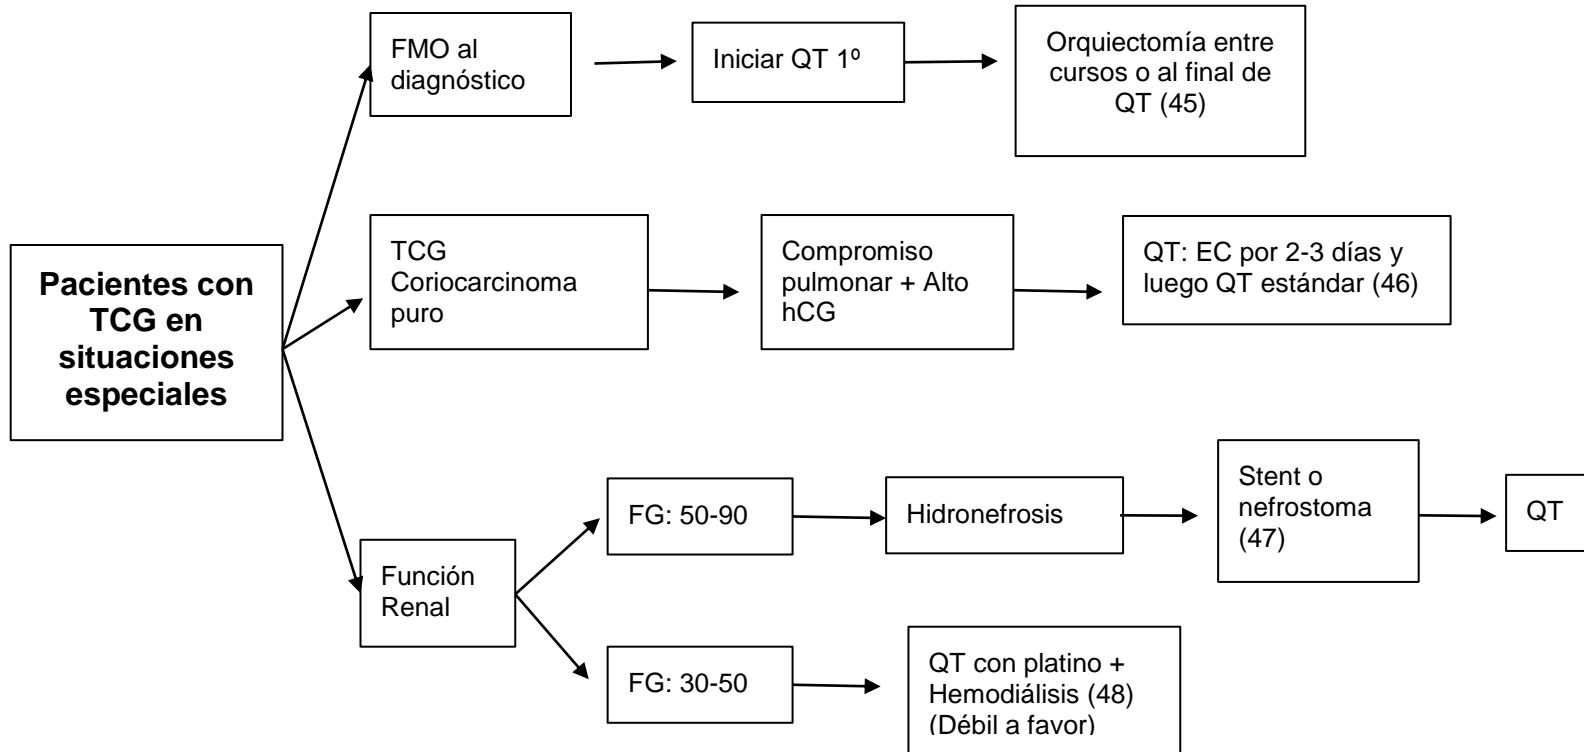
Pacientes con TCG en situaciones especiales

FMO al diagnóstico

Iniciar QT 1º

Orquiectomía entre cursos o al final de QT (45)

TCG Coriocarcinoma puro

Compromiso pulmonar + Alto hCG

QT: EC por 2-3 días y luego QT estándar (46)

Función Renal

FG: 50-90

Hidronefrosis

Stent o nefrostoma (47)

QT

FG: 30-50

QT con platino + Hemodiálisis (48) (Débil a favor)